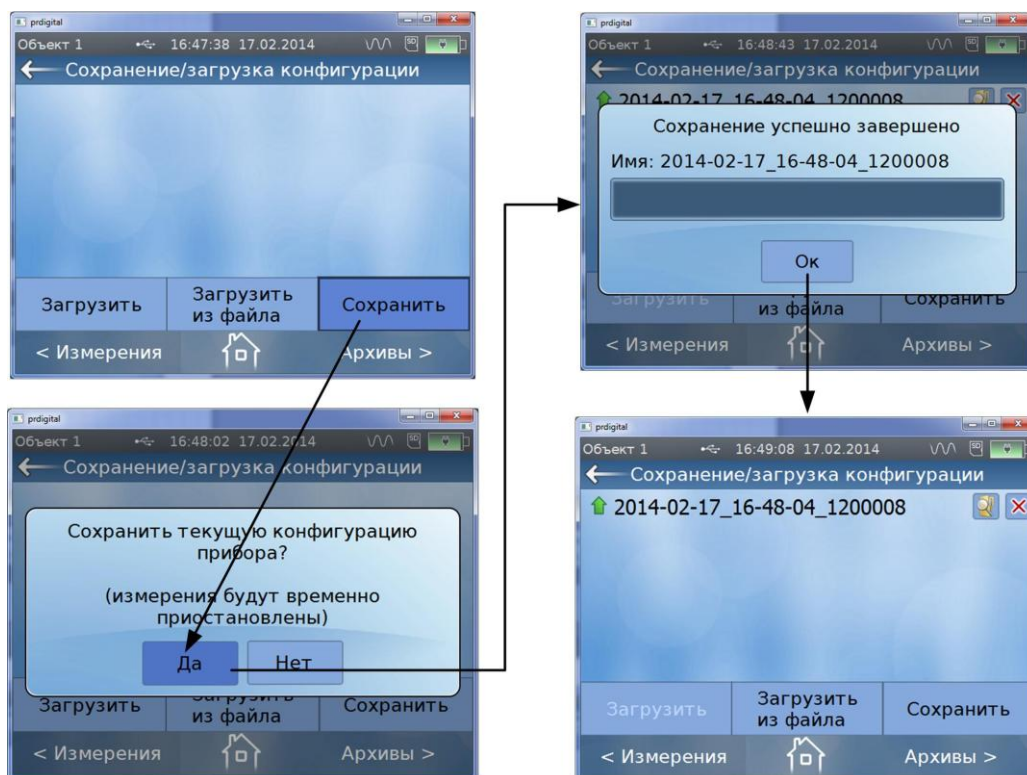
prdigital

Объект 1 16:47:38 17.02.2014

Сохранение/загрузка конфигурации

Загрузить

Загрузить из файла

Сохранить

< Измерения

Архивы >

prdigital

Объект 1 16:48:43 17.02.2014

Сохранение/загрузка конфигурации

2014-02-17_16-48-04_1200008

Сохранение успешно завершено

Имя: 2014-02-17_16-48-04_1200008

Ок

Загрузить

из файла

Сохранить

< Измерения

Архивы >

prdigital

Объект 1 16:48:02 17.02.2014

Сохранение/загрузка конфигурации

Сохранить текущую конфигурацию прибора?

(измерения будут временно приостановлены)

Да

Нет

Загрузить

Загрузить из файла

Сохранить

< Измерения

Архивы >

prdigital

Объект 1 16:49:08 17.02.2014

Сохранение/загрузка конфигурации

2014-02-17_16-48-04_1200008

Загрузить

Загрузить из файла

Сохранить

< Измерения

Архивы >